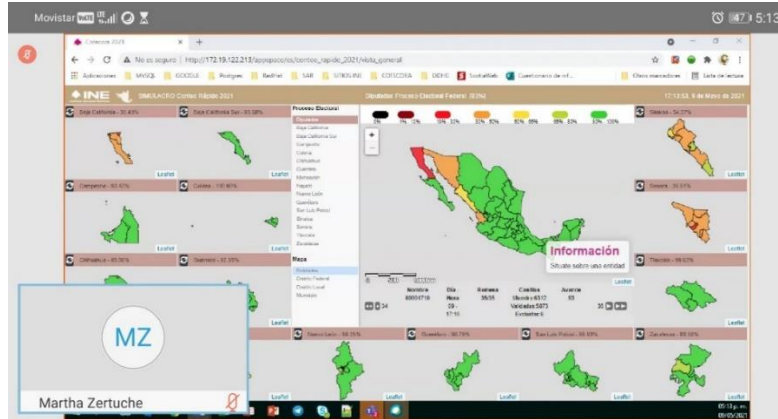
Movistar 5:13

Conteos 2021

No es seguro | http://172.19.122.213/appsppco/cs/conteo_rapido_2021/vista_general

Aplicaciones MASQL GOOGLE Postgres RedHat SAR SITIOLAB COTECORA DEHC SocialMeb Cuestionario de inf... Otros marcadores Lista de lectura

INE SIMULACRO Conteo Rápido 2021

Diputados Proceso Electoral Federal (60%)

17:13:52, 9 de Mayo de 2021

Baja California - 32.43%

Baja California Sur - 93.38%

Campeche - 92.42%

Colima - 100.00%

Chihuahua - 85.90%

Guerrero - 92.35%

Sinaloa - 54.27%

Sonora - 39.23%

Tlaxcala - 89.42%

Nuevo León - 88.25%

Querétaro - 98.79%

San Luis Potosí - 98.89%

Zacatecas - 89.39%

Leaflet

Proceso Electoral

Diputados

Baja California

Baja California Sur

Campeche

Colima

Chihuahua

Guerrero

Michoacán

Nayarit

Nuevo León

Querétaro

San Luis Potosí

Sinaloa

Sonora

Tlaxcala

Zacatecas

Mapa

Entidades

Distrito Federal

Distrito Local

Municipio

Información

Sitúate sobre una entidad

Nominal 60000716

Día Hora 09 - 17:13

Remesa 35/35

Casillas Muestra 6312 Validadas 5873 Excluidas 6

Avance 93

34

MZ

Martha Zertuche